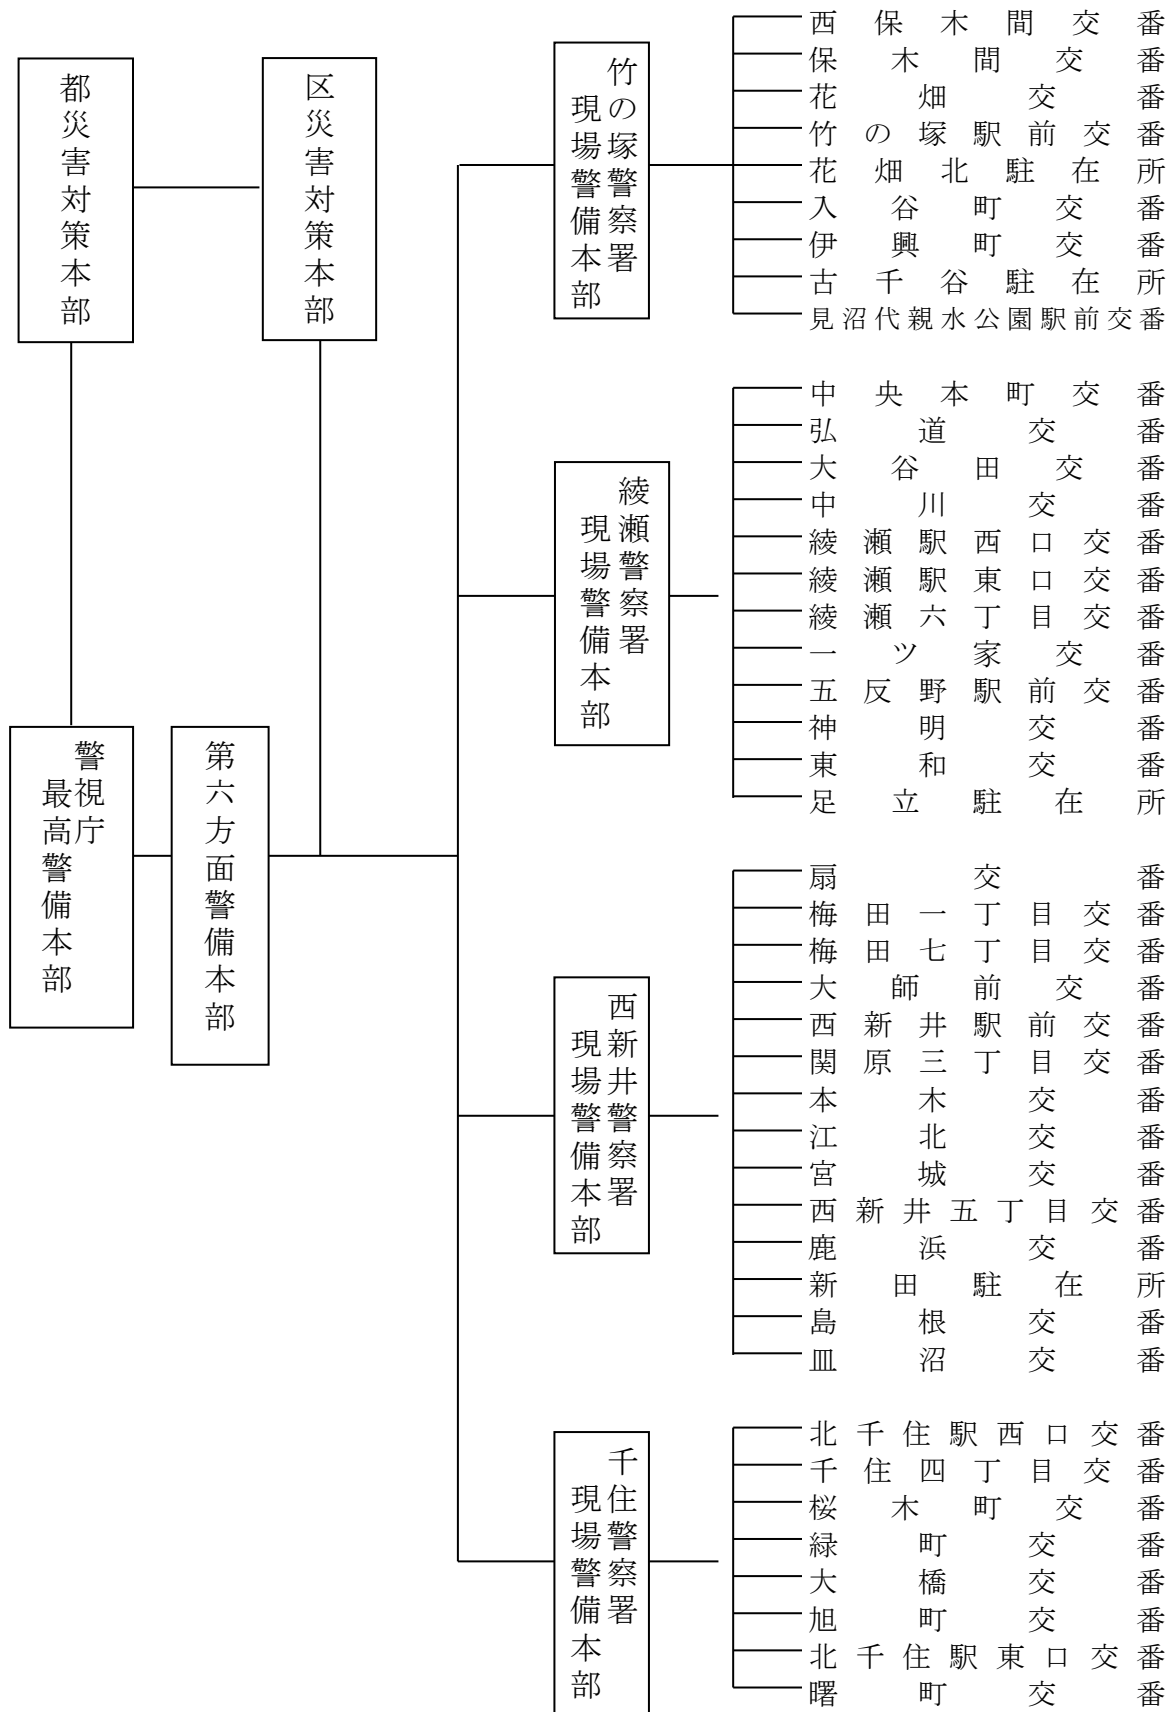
都災害対策本部

区災害対策本部

警視庁最高警備本部

第六方面警備本部

竹の塚警察署現場警備本部

西保木間交番
保木間交番
花畑交番
竹の塚駅前交番
花畑北駐在所
入谷町交番
伊興町交番
古千谷駐在所
見沼代親水公園駅前交番

綾瀬警察署現場警備本部

中央本町交番
弘道交番
大谷田交番
中川交番
綾瀬駅西口交番
綾瀬駅東口交番
綾瀬六丁目交番
一ツ家交番
五反野駅前交番
神明交番
東和交番
足立駐在所

西新井警察署現場警備本部

扇交番
梅田一丁目交番
梅田七丁目交番
大師前交番
西新井駅前交番
関原三丁目交番
本木交番
江北交番
宮城交番
西新井五丁目交番
鹿浜交番
新田駐在所
島根交番
皿沼交番

千住警察署現場警備本部

北千住駅西口交番
千住四丁目交番
桜木町交番
緑町交番
大橋交番
旭町交番
北千住駅東口交番
曙町交番